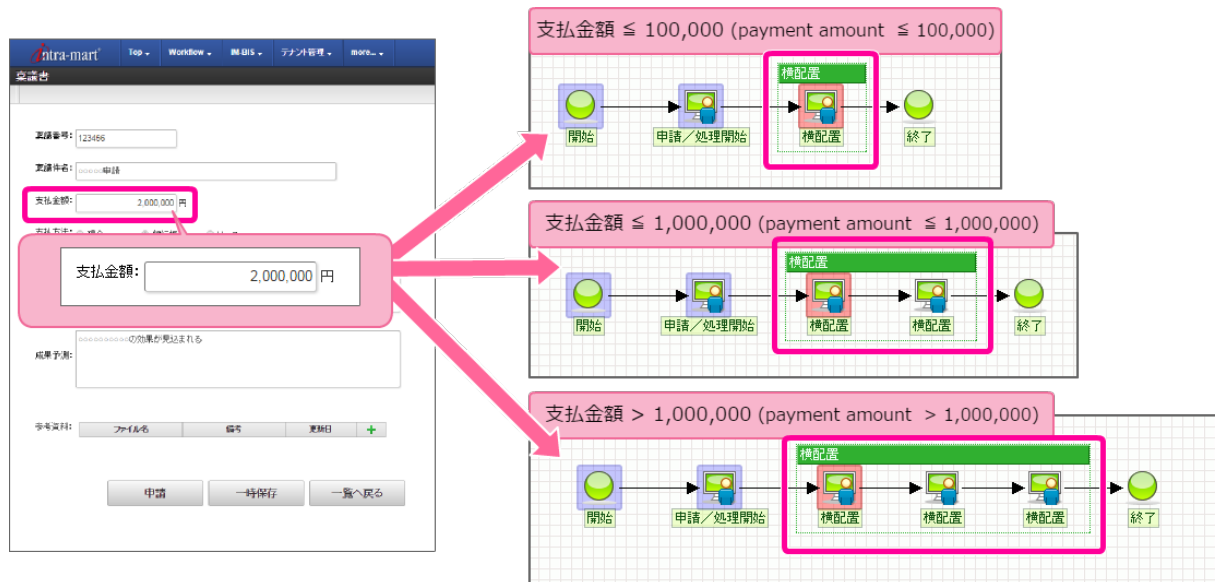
intra-mart Top Workflow IM-BIS テナント管理 more...

稟議書

稟議番号: 123456

稟議件名: ○○○○申請

支払金額: 2,000,000 円

支払方法: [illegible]

支払金額: 2,000,000 円

成果予測: ○○○○○○○○の効果が見込まれる

参考資料: ファイル名 備考 更新日 +

申請 一時保存 一覧へ戻る

支払金額 ≦ 100,000 (payment amount ≦ 100,000)

開始 申請／処理開始 横配置 横配置 終了

支払金額 ≦ 1,000,000 (payment amount ≦ 1,000,000)

開始 申請／処理開始 横配置 横配置 横配置 終了

支払金額 > 1,000,000 (payment amount > 1,000,000)

開始 申請／処理開始 横配置 横配置 横配置 横配置 終了